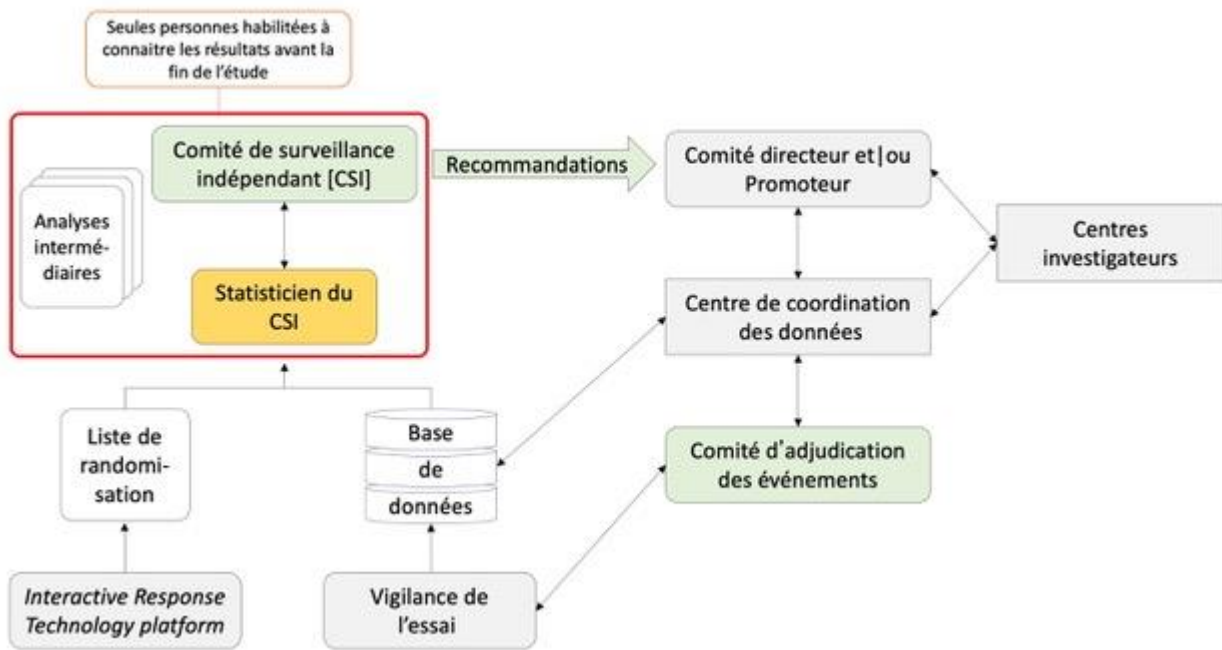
Seules personnes habilitées à connaitre les résultats avant la fin de l'étude

Analyses intermé-diaires

Comité de surveillance indépendant [CSI]

Statisticien du CSI

Recommandations

Comité directeur et|ou Promoteur

Centres investigateurs

Centre de coordination des données

Comité d'adjudication des événements

Liste de randomi-sation

Base de données

Interactive Response Technology platform

Vigilance de l'essai